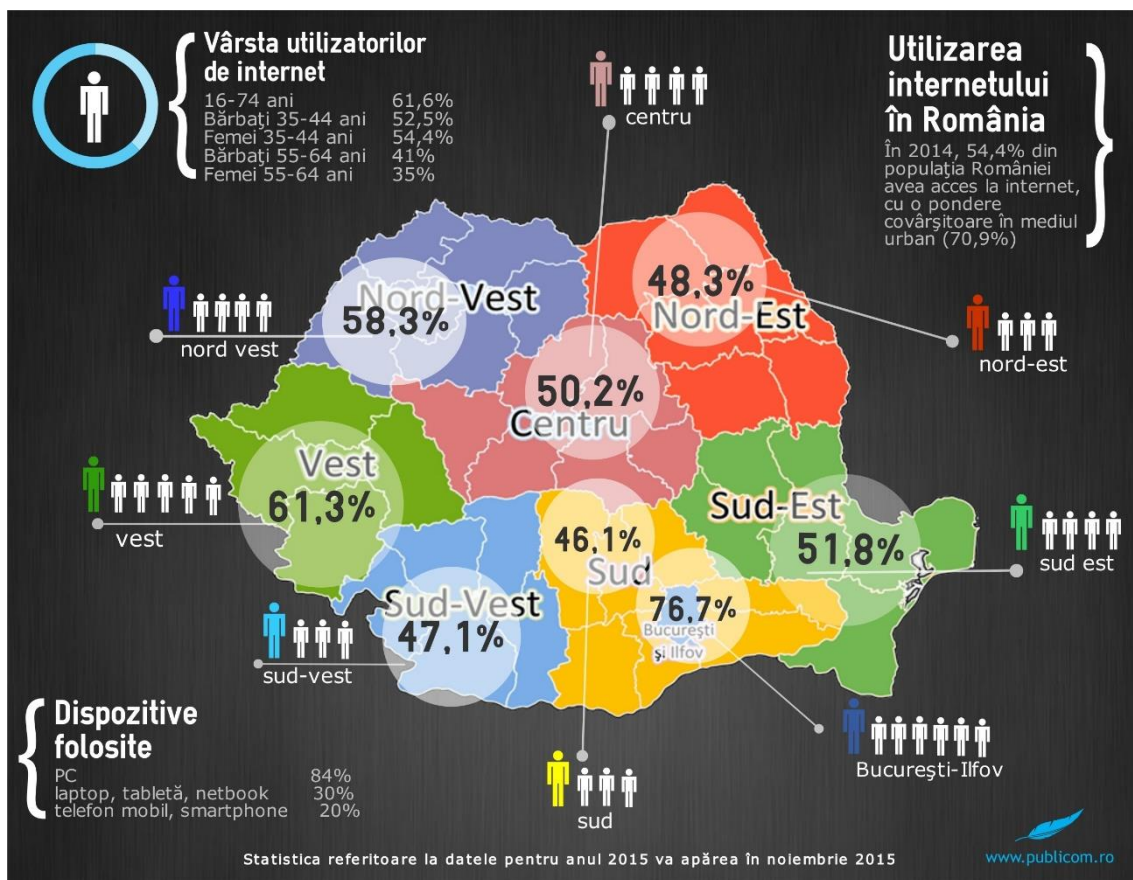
Vârsta utilizatorilor de internet

| | |
|---|---|
| 16-74 ani | 61,6% |
| Bărbaţi 35-44 ani | 52,5% |
| Femei 35-44 ani | 54,4% |
| Bărbaţi 55-64 ani | 41% |
| Femei 55-64 ani | 35% |

centru

Utilizarea internetului în România

În 2014, 54,4% din populaţia României avea acces la internet, cu o pondere covârşitoare în mediul urban (70,9%)

Nord-Vest
58,3%
nord vest

48,3%
Nord-Est
nord-est

50,2%
Centru

Vest
61,3%
vest

Sud-Est
51,8%
sud est

46,1%
Sud

76,7%
Bucureşti şi Ilfov

Sud-Vest
47,1%
sud-vest

Dispozitive folosite

| | |
|---|---|
| PC | 84% |
| laptop, tabletă, netbook | 30% |
| telefon mobil, smartphone | 20% |

sud

Bucureşti-Ilfov

Statistica referitoare la datele pentru anul 2015 va apărea în noiembrie 2015

www.publicom.ro